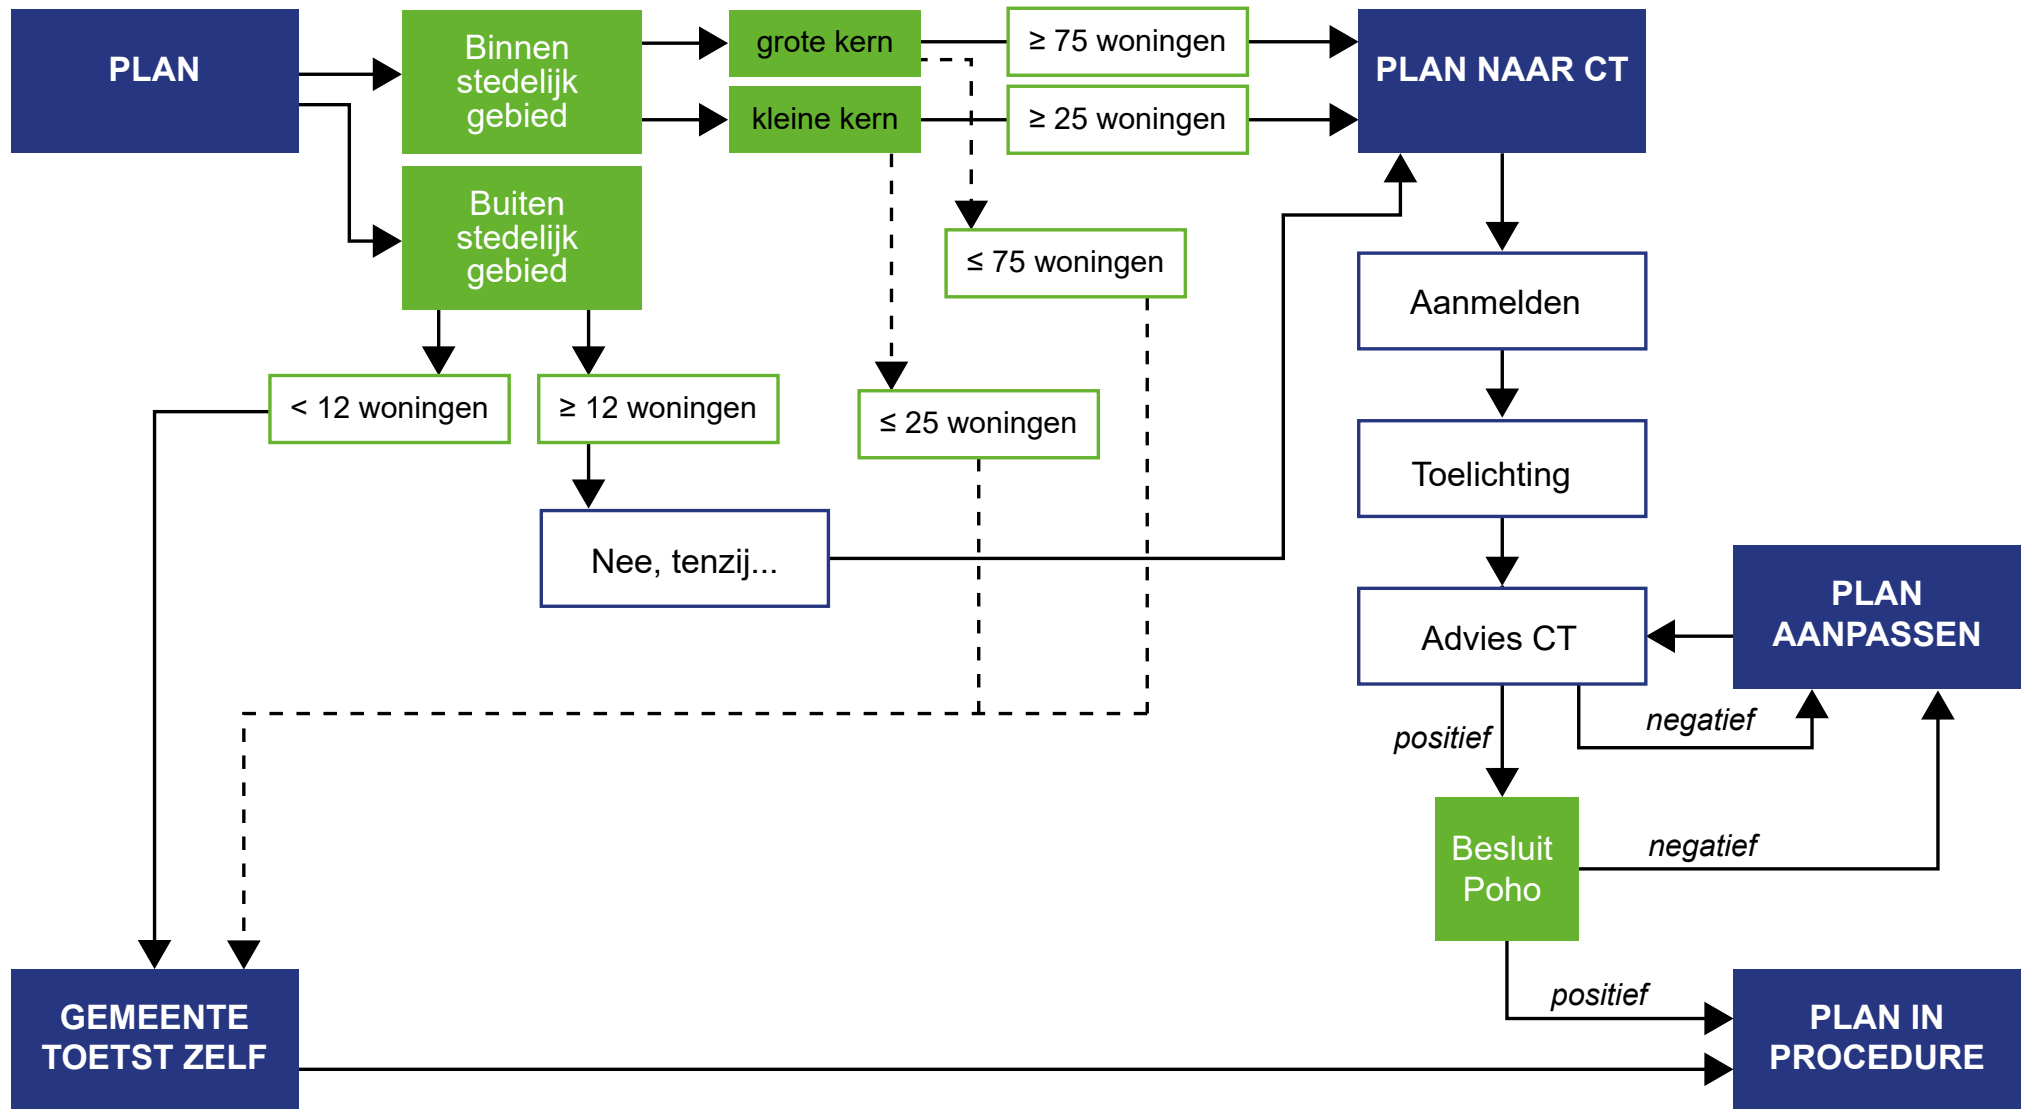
PLAN

Binnen stedelijk gebied

grote kern

kleine kern

$\geq$ 75 woningen

$\geq$ 25 woningen

PLAN NAAR CT

Buiten stedelijk gebied

$\leq$ 75 woningen

Aanmelden

< 12 woningen

$\geq$ 12 woningen

$\leq$ 25 woningen

Toelichting

Nee, tenzij...

Advies CT

PLAN AANPASSEN

positief

negatief

Besluit Poho

negatief

positief

GEMEENTE TOETST ZELF

PLAN IN PROCEDURE